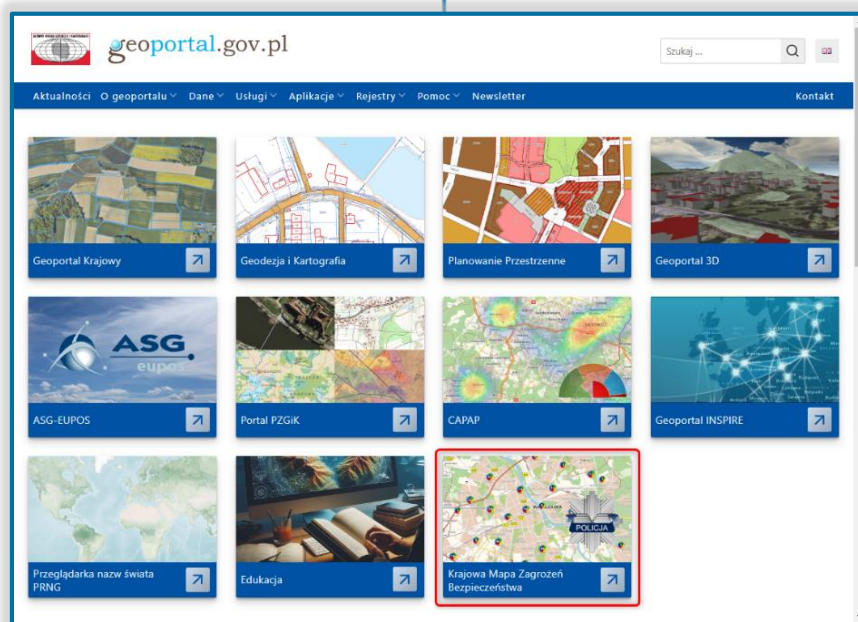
geoportal.gov.pl

Szukaj ...

Aktualności O geoportalu Dane Usługi Aplikacje Rejestry Pomoc Newsletter Kontakt

Geoportal Krajowy

Geodezja i Kartografia

Planowanie Przestrzenne

Geoportal 3D

ASG eupos

ASG-EUPOS

Portal PZGiK

CAPAP

Geoportal INSPIRE

Przeglądarka nazw świata PRNG

Edukacja

POLICJA

Krajowa Mapa Zagrożeń Bezpieczeństwa